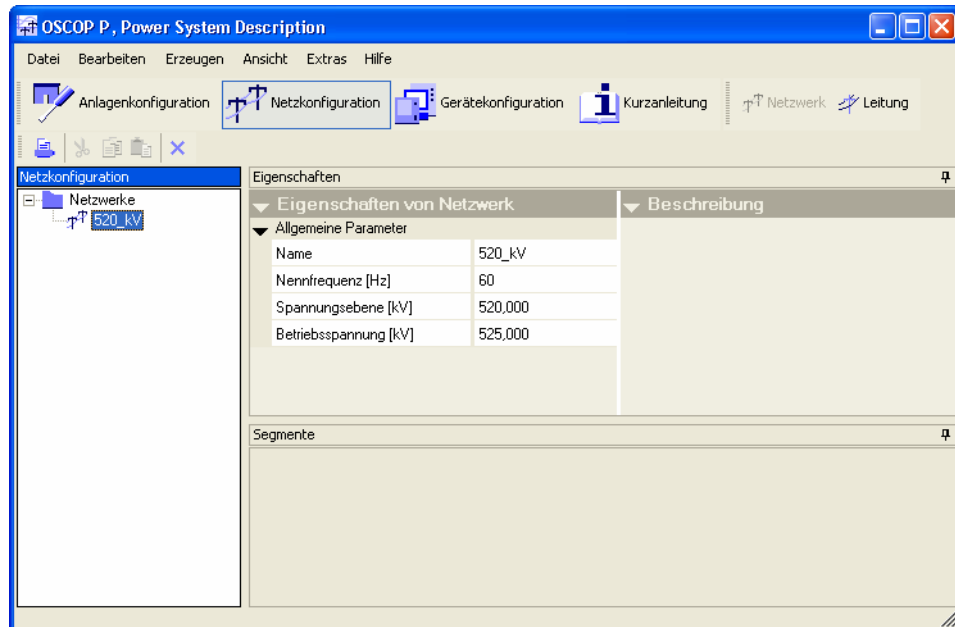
OSCOP P, Power System Description

Datei Bearbeiten Erzeugen Ansicht Extras Hilfe

Anlagenkonfiguration Netzkonfiguration Gerätekonfiguration Kurzanleitung Netzwerk Leitung

Netzkonfiguration
Netzwerke
520_kV

Eigenschaften
Eigenschaften von Netzwerk
Beschreibung
Allgemeine Parameter

| Name | 520_kV |
|---|---|
| Nennfrequenz [Hz] | 60 |
| Spannungsebene [kV] | 520,000 |
| Betriebsspannung [kV] | 525,000 |

Segmente